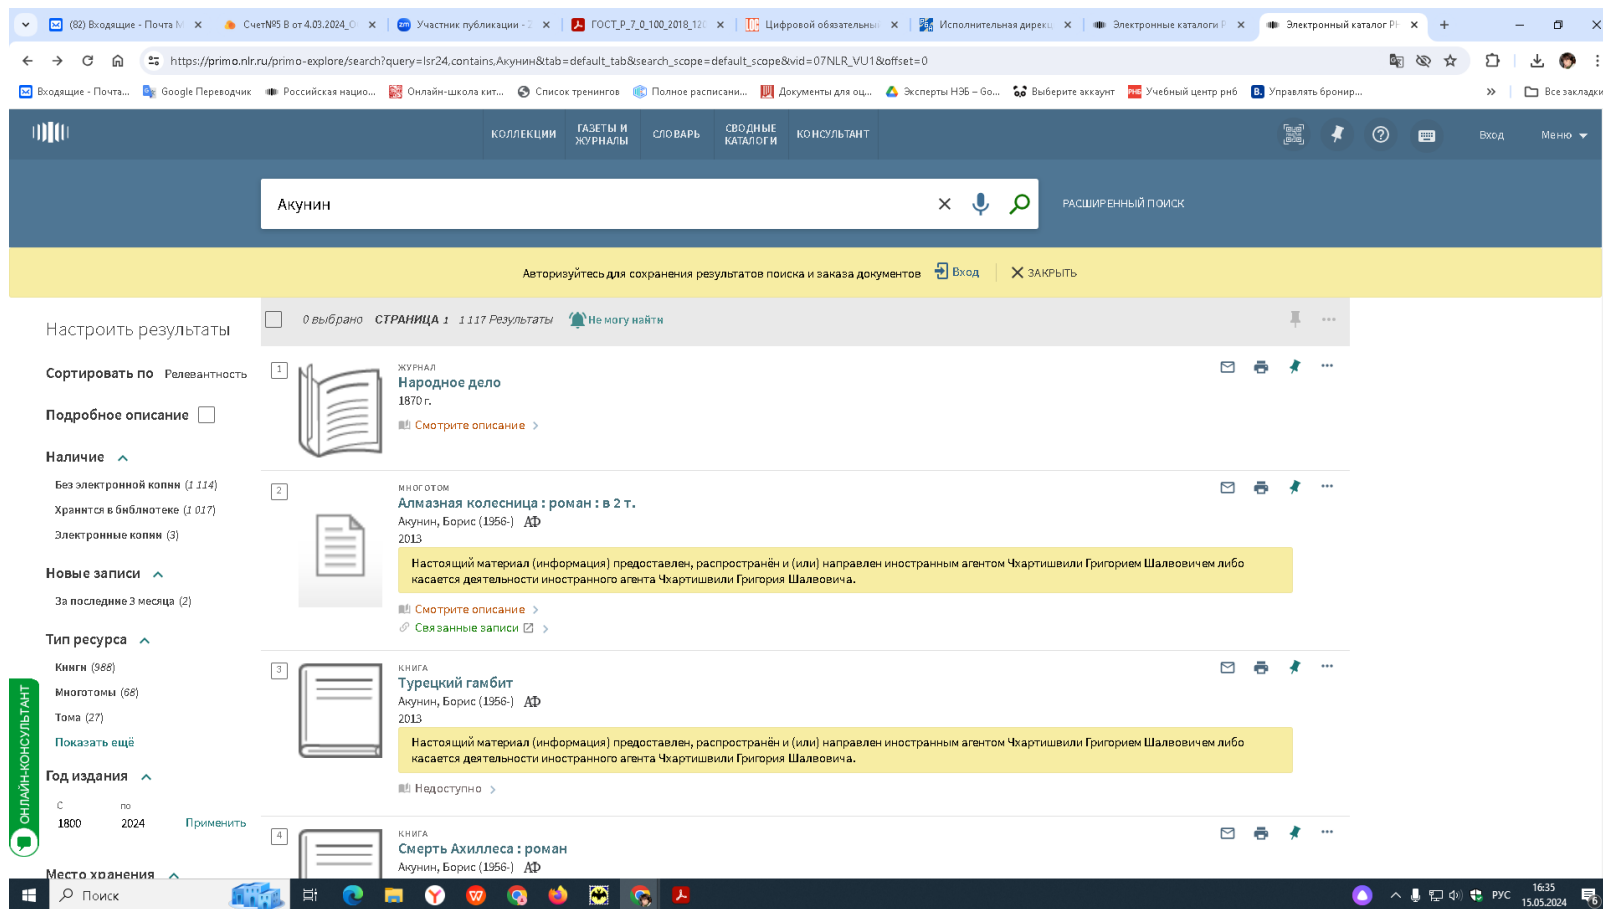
(82) Входящие - Почта М × | СчетN95 В от 4.03.2024 × | Участник публикации × | ГОСТ_Р_7_0_100_2018 × | Цифровой обязательны × | Исполнительная дирек × | Электронные каталоги × | Электронный каталог Р × | +

https://primo.nlr.ru/primo-explore/search?query=lsr24,contains,Акунин&tab=default_tab&search_scope=default_scope&vid=07NLR_VU1&offset=0

Входящие - Почта... | Google Переводчик | Российская нацио... | Онлайн-школа кит... | Список тренингов | Полное расписани... | Документы для оц... | Эксперты НЭБ – Go... | Выберите аккаунт | Учебный центр рнб | Управлять бронир... | Все закладки

КОЛЛЕКЦИИ | ГАЗЕТЫ И ЖУРНАЛЫ | СЛОВАРЬ | СВОДНЫЕ КАТАЛОГИ | КОНСУЛЬТАНТ | Вход | Меню

Акунин

РАСШИРЕННЫЙ ПОИСК

Авторизуйтесь для сохранения результатов поиска и заказа документов Вход | ЗАКРЫТЬ

Настроить результаты

Сортировать по Релевантность

Подробное описание

Наличие
Без электронной копии (1 114)
Хранится в библиотеке (1 017)
Электронные копии (3)

Новые записи
За последние 3 месяца (2)

Тип ресурса
Книги (988)
Многотомы (68)
Тома (27)
Показать ещё

Год издания
с 1800 по 2024 Применить

Место хранения

ОНЛАЙН-КОНСУЛЬТАНТ

0 выбрано СТРАНИЦА 1 1 117 Результаты Не могу найти

1
ЖУРНАЛ
Народное дело
1870 г.
Смотрите описание

2
МНОГОТОМ
Алмазная колесница : роман : в 2 т.
Акунин, Борис (1956-) АФ
2013
Настоящий материал (информация) предоставлен, распространён и (или) направлен иностранным агентом Чхартишвили Григорием Шалвовичем либо касается деятельности иностранного агента Чхартишвили Григория Шалвовича.
Смотрите описание
Связанные записи

3
КНИГА
Турецкий гамбит
Акунин, Борис (1956-) АФ
2013
Настоящий материал (информация) предоставлен, распространён и (или) направлен иностранным агентом Чхартишвили Григорием Шалвовичем либо касается деятельности иностранного агента Чхартишвили Григория Шалвовича.
Недоступно

4
КНИГА
Смерть Ахиллеса : роман
Акунин, Борис (1956-) АФ

Поиск
РУС 16:35 15.05.2024